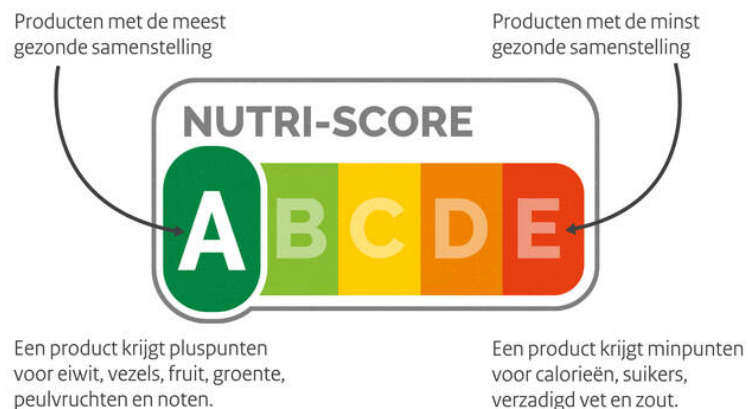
Producten met de meest gezonde samenstelling

Producten met de minst gezonde samenstelling

NUTRI-SCORE

A B C D E

Een product krijgt pluspunten voor eiwit, vezels, fruit, groente, peulvruchten en noten.

Een product krijgt minpunten voor calorieën, suikers, verzadigd vet en zout.